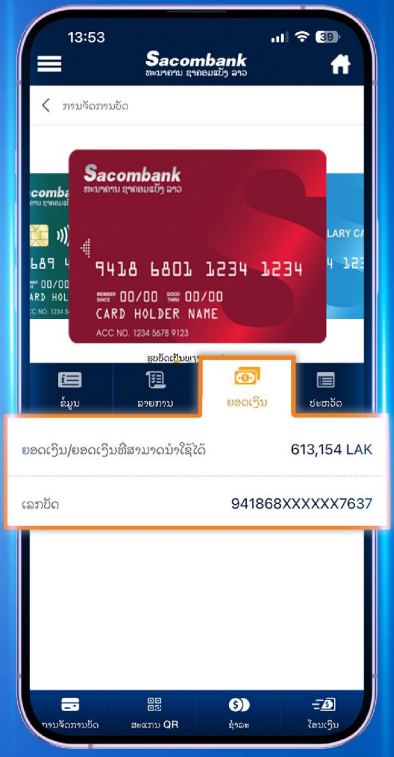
13:53

39

Sacombank
ທະນາຄານ ຊາຄອມແບັງ ລາວ

ການຈັດການບັດ

Sacombank
ທະນາຄານ ຊາຄອມແບັງ ລາວ

9418 6801 1234 1234

MEMBER SINCE 00/00 GOOD THRU 00/00

CARD HOLDER NAME

ACC NO. 1234 5678 9123

Sacomba
689 4
ARD HOLD
ACC NO.

LARY CA
12

ຂໍ້ມູນ

ລາຍການ

ຍອດເງິນ

ຊຳລະບັດ

ຍອດເງິນ/ຍອດເງິນທີ່ສາມາດນຳໃຊ້ໄດ້

613,154 LAK

ເລກບັດ

941868XXXXXX7637

ການຈັດການບັດ

ສະແກນ QR

ຊຳລະ

ໂອນເງິນ